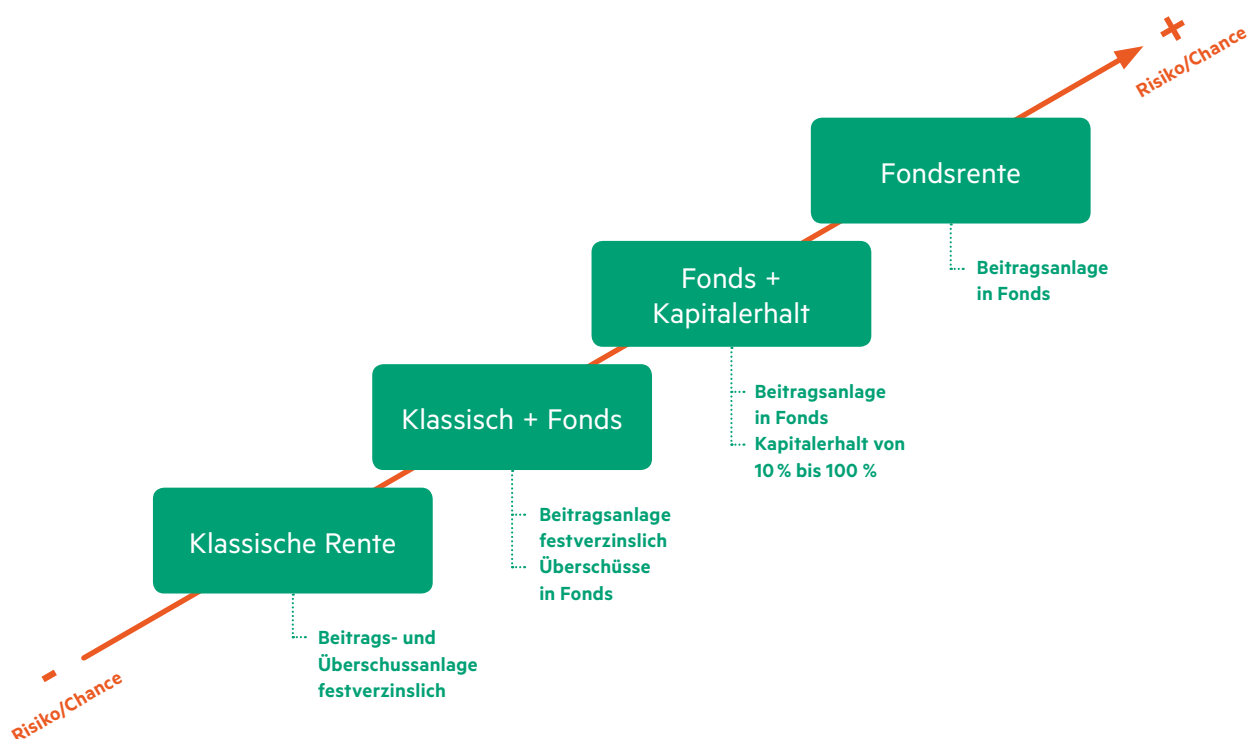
+
Risiko/Chance

Fondsrente

Beitragsanlage in Fonds

Fonds + Kapitalerhalt

Beitragsanlage in Fonds

Kapitalerhalt von 10 % bis 100 %

Klassisch + Fonds

Beitragsanlage festverzinslich

Überschüsse in Fonds

Klassische Rente

Beitrags- und Überschussanlage festverzinslich

-
Risiko/Chance